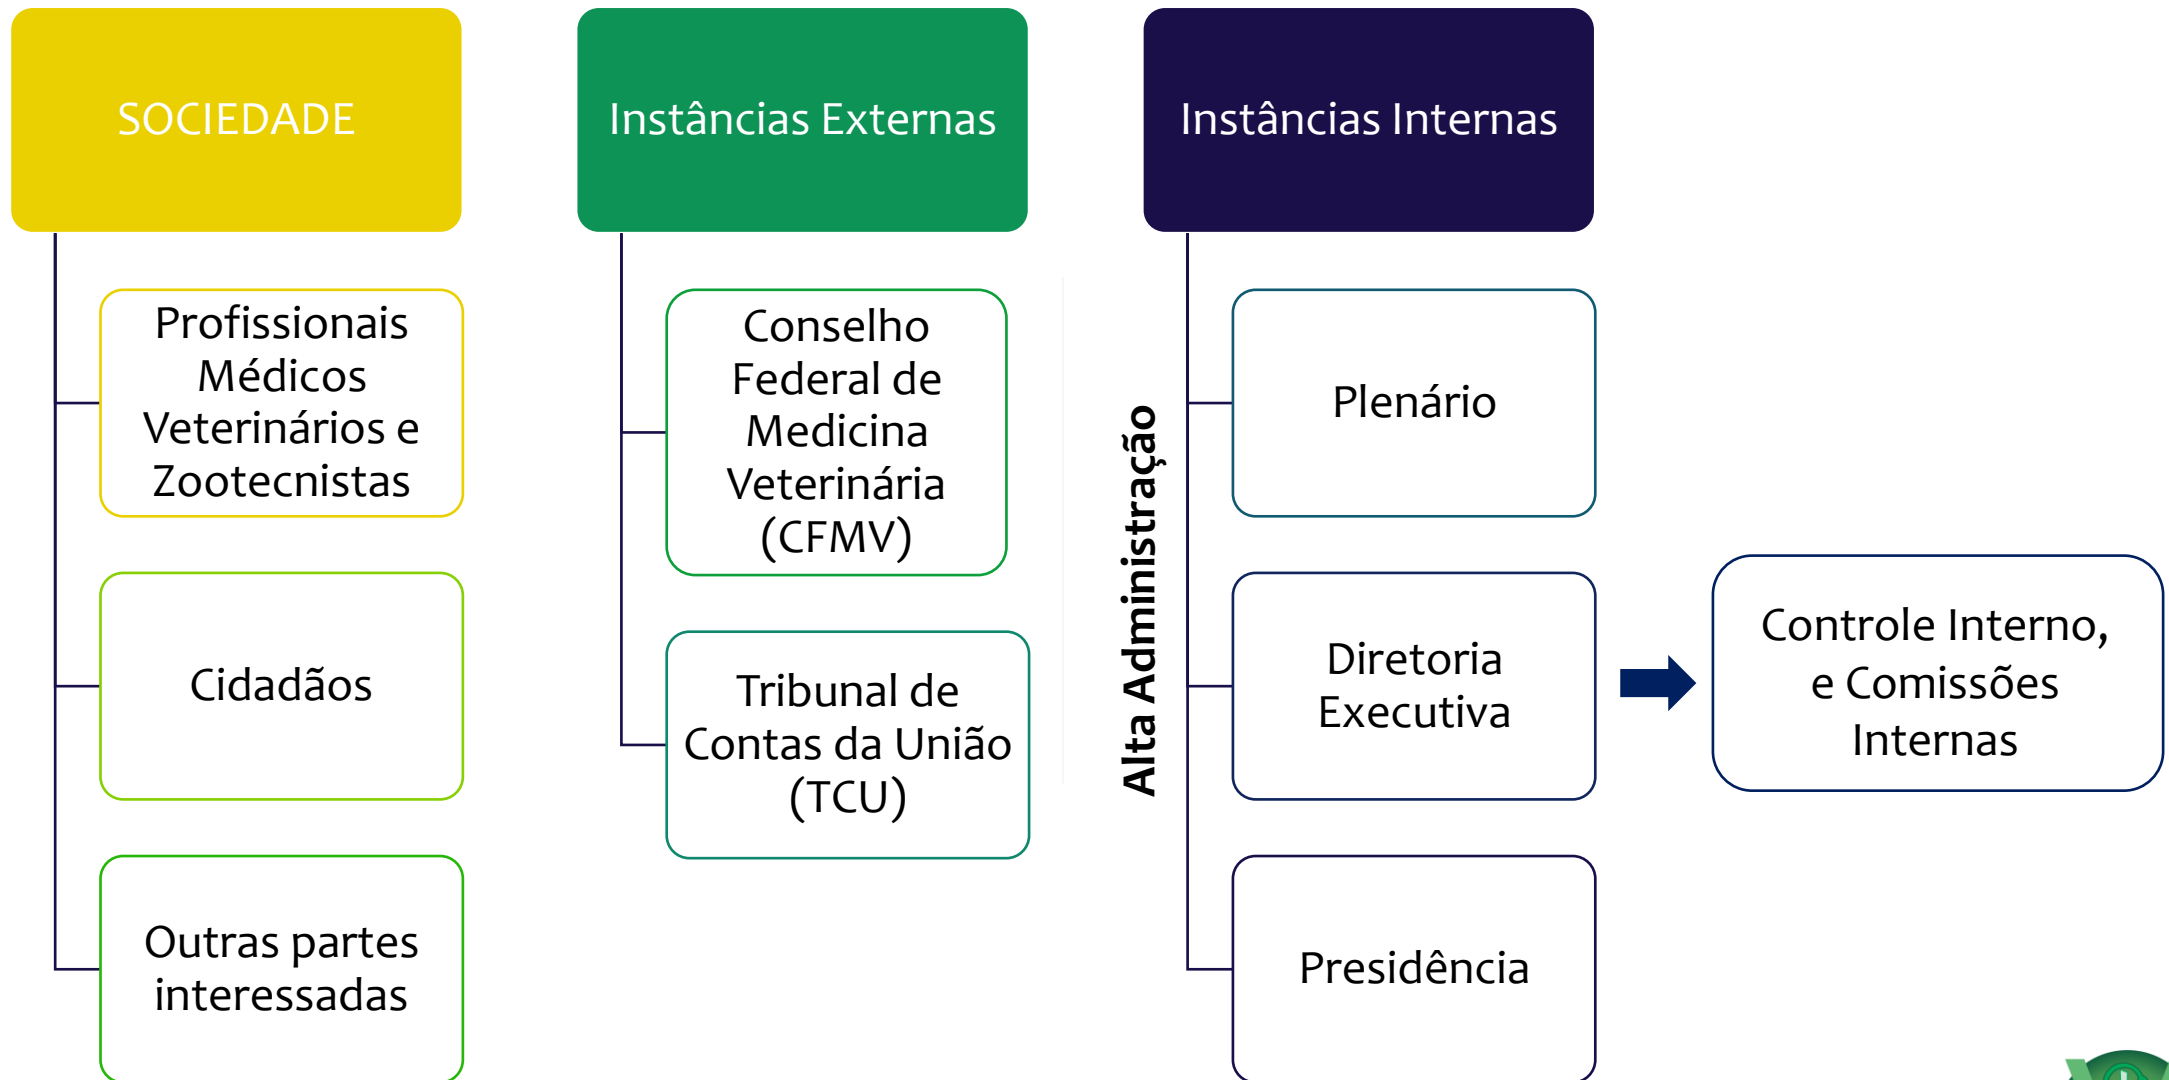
SOCIEDADE

Profissionais Médicos Veterinários e Zootecnistas

Cidadãos

Outras partes interessadas

Instâncias Externas

Conselho Federal de Medicina Veterinária (CFMV)

Tribunal de Contas da União (TCU)

Instâncias Internas

Alta Administração

Plenário

Diretoria Executiva

Presidência

Controle Interno, e Comissões Internas